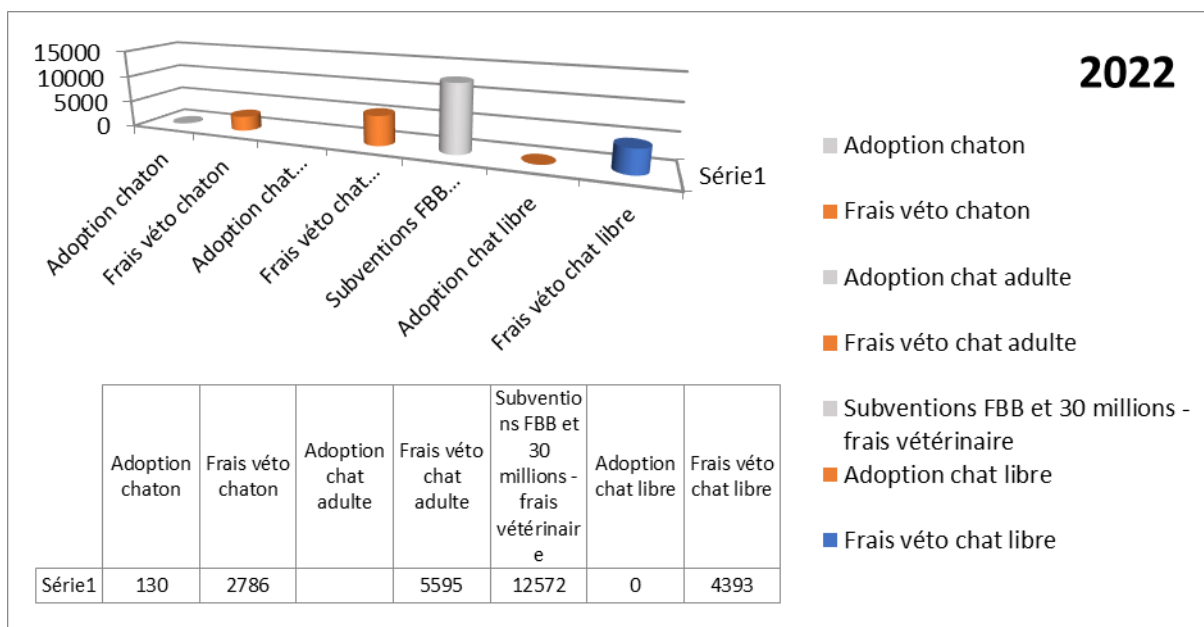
2022

15000
10000
5000
0

Série1

Adoption chaton
Frais véto chaton
Adoption chat...
Frais véto chat...
Subventions FBB...
Adoption chat libre
Frais véto chat libre

Adoption chaton
Frais véto chaton
Adoption chat adulte
Frais véto chat adulte
Subventions FBB et 30 millions - frais vétérinaire
Adoption chat libre
Frais véto chat libre

| | Adoption chaton | Frais véto chaton | Adoption chat adulte | Frais véto chat adulte | Subventions FBB et 30 millions - frais vétérinaire | Adoption chat libre | Frais véto chat libre |
|---|---|---|---|---|---|---|---|
| Série1 | 130 | 2786 | | 5595 | 12572 | 0 | 4393 |